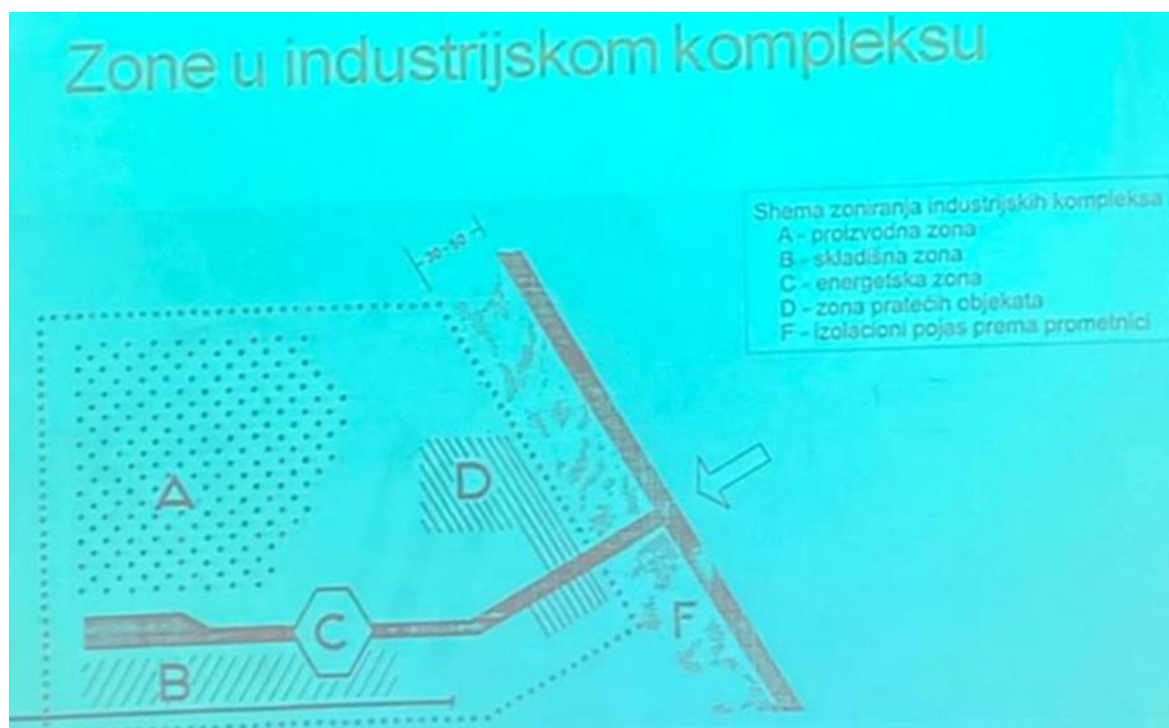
Zone u industrijskom kompleksu

Shema zoniranja industrijskih kompleksa
A - proizvodna zona
B - skladišna zona
C - energetska zona
D - zona pratećih objekata
F - izolacioni pojas prema prometnici

20-50

A

D

C

F

B